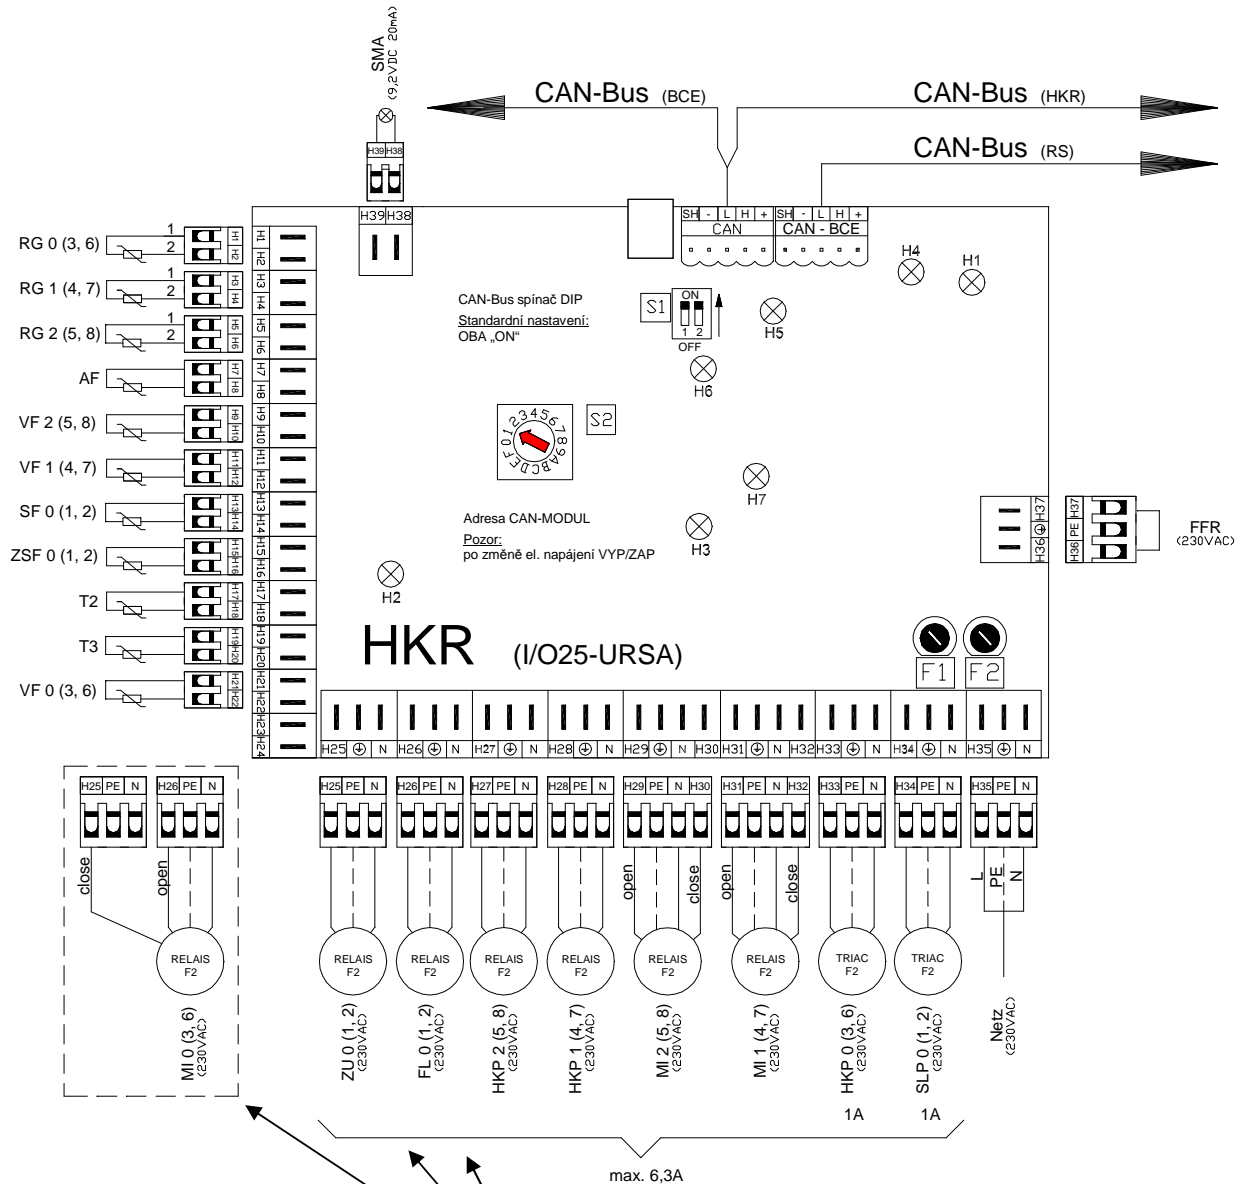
SMA
(9,2VDC 20mA)

CAN-Bus (BCE)
CAN-Bus (HKR)
CAN-Bus (RS)

H39 H38
H39 H38

SH - L H +
CAN
SH - L H +
CAN - BCE

H4
H1

RG 0 (3, 6)
1
2
H1 H2
RG 1 (4, 7)
1
2
H3 H4
RG 2 (5, 8)
1
2
H5 H6
AF
H7 H8
VF 2 (5, 8)
H9 H10
VF 1 (4, 7)
H11 H12
SF 0 (1, 2)
H13 H14
ZSF 0 (1, 2)
H15 H16
T2
H17 H18
T3
H19 H20
VF 0 (3, 6)
H21 H22
H23 H24

CAN-Bus spínač DIP
Standardní nastavení:
OBA „ON"

S1
ON
1 2
OFF
H5
H6

S2
0 1 2 3 4 5 6 7 8 9 A B C D E F

H7

Adresa CAN-MODUL
Pozor:
po změně el. napájení VYP/ZAP

H3
H2

H37
H36
PE
FFR
(230VAC)

HKR (I/O25-URSA)

F1 F2

H25 N H26 N H27 N H28 N H29 N H30 H31 N H32 H33 N H34 N H35 N

H25 PE N
H26 PE N
close
open
RELAIS
F2
MI 0 (3, 6)
(230VAC)

H25 PE N
H26 PE N
H27 PE N
H28 PE N
H29 PE N H30
H31 PE N H32
H33 PE N
H34 PE N
H35 PE N

open
close
open
close
L
PE
N

RELAIS F2
RELAIS F2
RELAIS F2
RELAIS F2
RELAIS F2
RELAIS F2
TRIAC F2
TRIAC F2

ZU 0 (1, 2)
(230VAC)
FL 0 (1, 2)
(230VAC)
HKP 2 (5, 8)
(230VAC)
HKP 1 (4, 7)
(230VAC)
MI 2 (5, 8)
(230VAC)
MI 1 (4, 7)
(230VAC)
HKP 0 (3, 6)
(230VAC)
SLP 0 (1, 2)
(230VAC)
Netz
(230VAC)

1A
1A

max. 6,3A